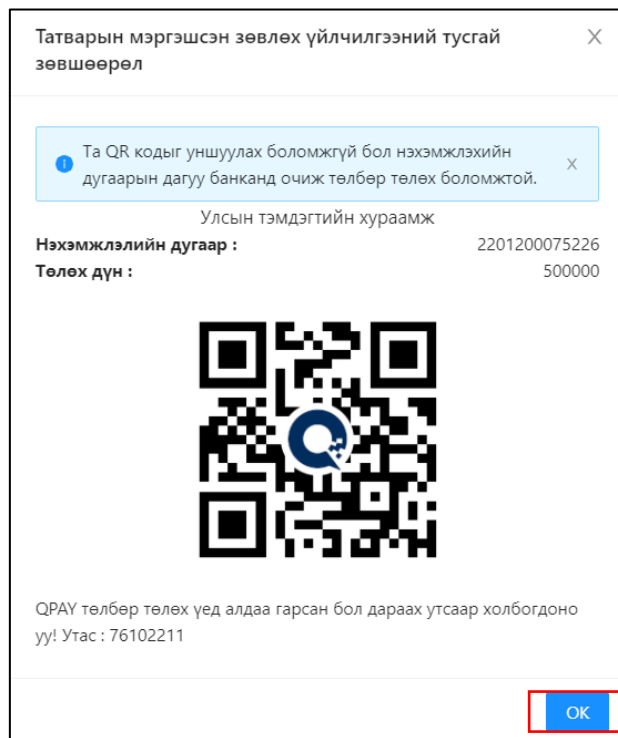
Татварын мэргэшсэн зөвлөх үйлчилгээний тусгай зөвшөөрөл

×

Та QR кодыг уншуулах боломжгүй бол нэхэмжлэхийн дугаарын дагуу банканд очиж төлбөр төлөх боломжтой.

×

Улсын тэмдэгтийн хураамж

Нэхэмжлэлийн дугаар : 2201200075226

Төлөх дүн : 500000

QPAY төлбөр төлөх үед алдаа гарсан бол дараах утсаар холбогдоно уу! Утас : 76102211

OK